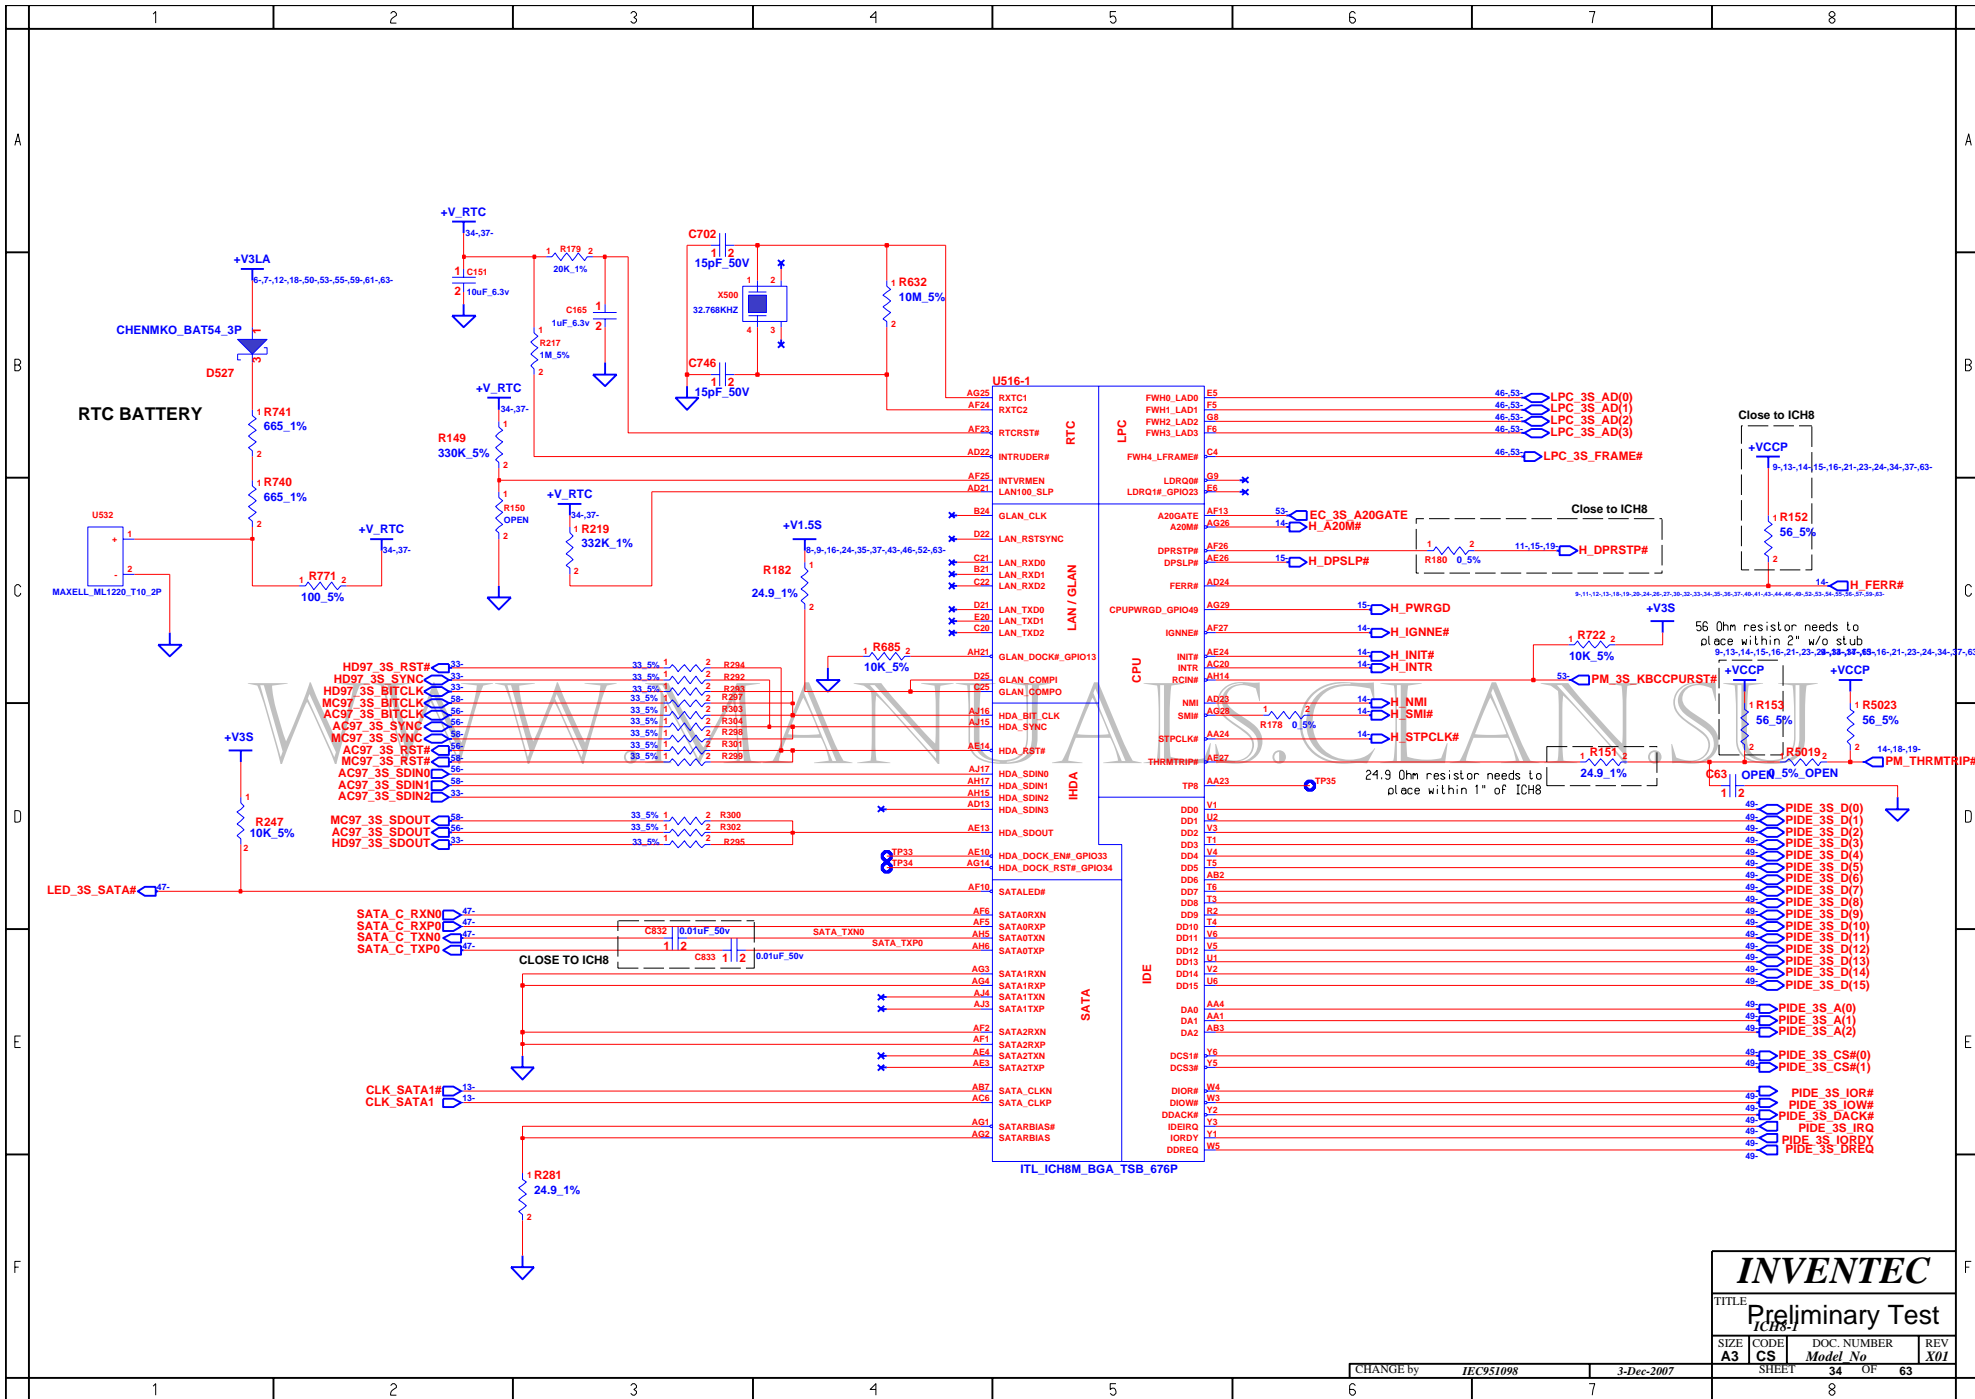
1 2 3 4 5 6 7 8

A B C D E F

RTC BATTERY

+V3LA
6-,7-,12-,18-,50-,53-,55-,59-,61-,63-
CHENMKO_BAT54_3P
D527
R741 665_1%
R740 665_1%
U532
MAXELL_ML1220_T10_2P
+V_RTC
34-,37-
R771 100_5%

+V_RTC
34-,37-
C151 10uF_6.3v
R179 20K_1%
C165 1uF_6.3v
R217 1M_5%
+V_RTC
34-,37-
R149 330K_5%
R150 OPEN
+V_RTC
34-,37-
R219 332K_1%

C702 15pF_50V
X500 32.768KHZ
C746 15pF_50V
R632 10M_5%

+V1.5S
8-,9-,16-,24-,35-,37-,43-,46-,52-,63-
R182 24.9_1%
R685 10K_5%

HD97_3S_RST#
HD97_3S_SYNC
HD97_3S_BITCLK
MC97_3S_BITCLK
AC97_3S_BITCLK
AC97_3S_SYNC
MC97_3S_SYNC
AC97_3S_RST#
MC97_3S_RST#
AC97_3S_SDIN0
AC97_3S_SDIN1
AC97_3S_SDIN2
R294 R292 R293 R297 R303 R304 R298 R301 R299
33_5%
+V3S
R247 10K_5%
MC97_3S_SDOUT
AC97_3S_SDOUT
HD97_3S_SDOUT
R300 R302 R295
TP33 TP34
LED_3S_SATA#
SATA_C_RXN0
SATA_C_RXP0
SATA_C_TXN0
SATA_C_TXP0
C832 0.01uF_50v
C833 0.01uF_50v
SATA_TXN0
SATA_TXP0
CLOSE TO ICH8
CLK_SATA1#
CLK_SATA1
R281 24.9_1%

U516-1
RXTC1 RXTC2 RTCRST# INTRUDER# INTVRMEN LAN100_SLP
RTC
GLAN_CLK LAN_RSTSYNC LAN_RXD0 LAN_RXD1 LAN_RXD2 LAN_TXD0 LAN_TXD1 LAN_TXD2 GLAN_DOCK#_GPIO13 GLAN_COMPI GLAN_COMPO
LAN / GLAN
HDA_BIT_CLK HDA_SYNC HDA_RST# HDA_SDIN0 HDA_SDIN1 HDA_SDIN2 HDA_SDIN3 HDA_SDOUT HDA_DOCK_EN#_GPIO33 HDA_DOCK_RST#_GPIO34
IHDA
SATALED# SATA0RXN SATA0RXP SATA0TXN SATA0TXP SATA1RXN SATA1RXP SATA1TXN SATA1TXP SATA2RXN SATA2RXP SATA2TXN SATA2TXP SATA_CLKN SATA_CLKP SATARBIAS# SATARBIAS
SATA
ITL_ICH8M_BGA_TSB_676P

FWH0_LAD0 FWH1_LAD1 FWH2_LAD2 FWH3_LAD3 FWH4_LFRAME# LDRQ0# LDRQ1#_GPIO23
LPC
A20GATE A20M# DPRSTP# DPSLP# FERR# CPUPWRGD_GPIO49 IGNNE# INIT# INTR RCIN# NMI SMI# STPCLK# THRMTRIP# TP8
CPU
DD0 DD1 DD2 DD3 DD4 DD5 DD6 DD7 DD8 DD9 DD10 DD11 DD12 DD13 DD14 DD15 DA0 DA1 DA2 DCS1# DCS3# DIOR# DIOW# DDACK# IDEIRQ IORDY DDREQ
IDE

LPC_3S_AD(0)
LPC_3S_AD(1)
LPC_3S_AD(2)
LPC_3S_AD(3)
LPC_3S_FRAME#
EC_3S_A20GATE
H_A20M#
Close to ICH8
R180 0_5%
H_DPRSTP#
H_DPSLP#
Close to ICH8
+VCCP
9-,13-,14-,15-,16-,21-,23-,24-,34-,37-,63-
R152 56_5%
H_FERR#
H_PWRGD
H_IGNNE#
+V3S
R722 10K_5%
56 Ohm resistor needs to place within 2" w/o stub
H_INIT#
H_INTR
PM_3S_KBCCPURST#
+VCCP
+VCCP
R153 56_5%
R5023 56_5%
H_NMI
H_SMI#
R178 0_5%
H_STPCLK#
R151 24.9_1%
R5019 OPEN_5%_OPEN
PM_THRMTRIP#
TP35
24.9 Ohm resistor needs to place within 1" of ICH8
C63
PIDE_3S_D(0)
PIDE_3S_D(1)
PIDE_3S_D(2)
PIDE_3S_D(3)
PIDE_3S_D(4)
PIDE_3S_D(5)
PIDE_3S_D(6)
PIDE_3S_D(7)
PIDE_3S_D(8)
PIDE_3S_D(9)
PIDE_3S_D(10)
PIDE_3S_D(11)
PIDE_3S_D(12)
PIDE_3S_D(13)
PIDE_3S_D(14)
PIDE_3S_D(15)
PIDE_3S_A(0)
PIDE_3S_A(1)
PIDE_3S_A(2)
PIDE_3S_CS#(0)
PIDE_3S_CS#(1)
PIDE_3S_IOR#
PIDE_3S_IOW#
PIDE_3S_DACK#
PIDE_3S_IRQ
PIDE_3S_IORDY
PIDE_3S_DREQ

WWW.MANUALS.CLAN.SU

INVENTEC
TITLE Preliminary Test
ICH8-1
SIZE A3 CODE CS DOC. NUMBER Model_No REV X01
CHANGE by IEC951098 3-Dec-2007 SHEET 34 OF 63